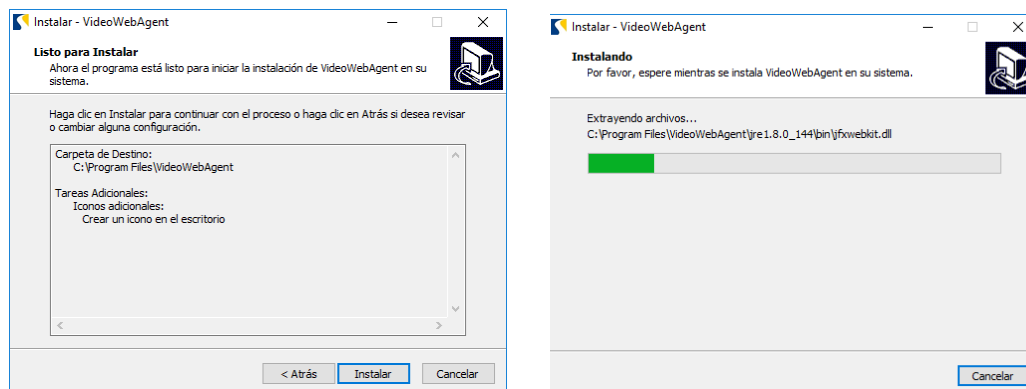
Instalar - VideoWebAgent

Listo para Instalar
Ahora el programa está listo para iniciar la instalación de VideoWebAgent en su sistema.

Haga clic en Instalar para continuar con el proceso o haga clic en Atrás si desea revisar o cambiar alguna configuración.

Carpeta de Destino:
C:\Program Files\VideoWebAgent

Tareas Adicionales:
Iconos adicionales:
Crear un icono en el escritorio

< Atrás
Instalar
Cancelar

Instalar - VideoWebAgent

Instalando
Por favor, espere mientras se instala VideoWebAgent en su sistema.

Extrayendo archivos...
C:\Program Files\VideoWebAgent\jre1.8.0_144\bin\jfxwebkit.dll

Cancelar